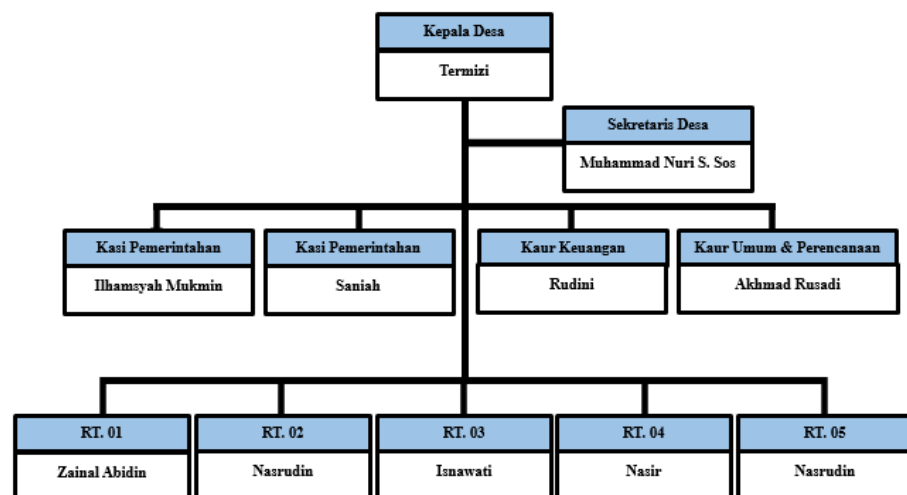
Kepala Desa
Termizi

Sekretaris Desa
Muhammad Nuri S. Sos

Kasi Pemerintahan
Ilhamsyah Mukmin

Kasi Pemerintahan
Saniah

Kaur Keuangan
Rudini

Kaur Umum & Perencanaan
Akhmad Rusadi

RT. 01
Zainal Abidin

RT. 02
Nasrudin

RT. 03
Isnawati

RT. 04
Nasir

RT. 05
Nasrudin